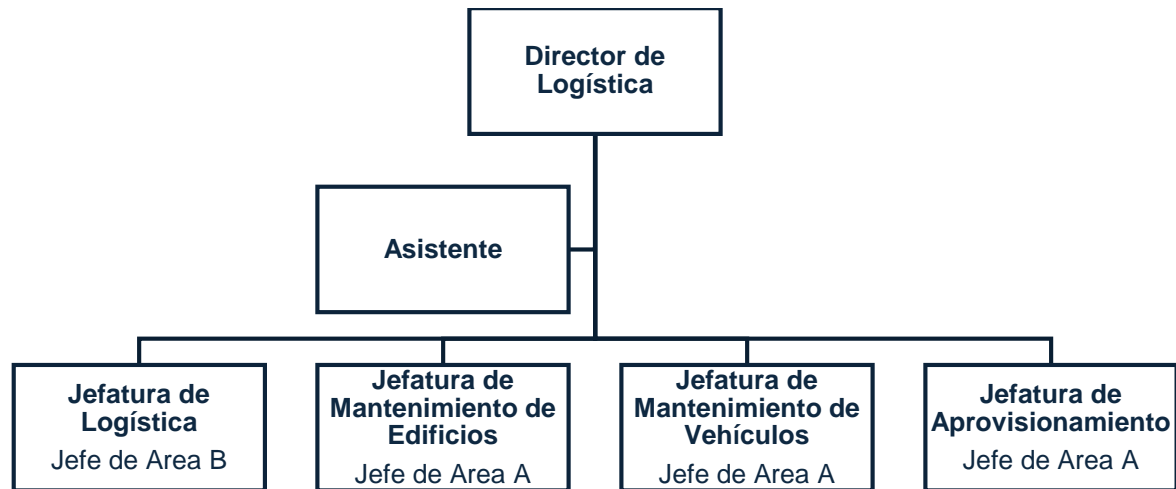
Director de Logística

Asistente

Jefatura de Logística
Jefe de Area B

Jefatura de Mantenimiento de Edificios
Jefe de Area A

Jefatura de Mantenimiento de Vehículos
Jefe de Area A

Jefatura de Aprovisionamiento
Jefe de Area A